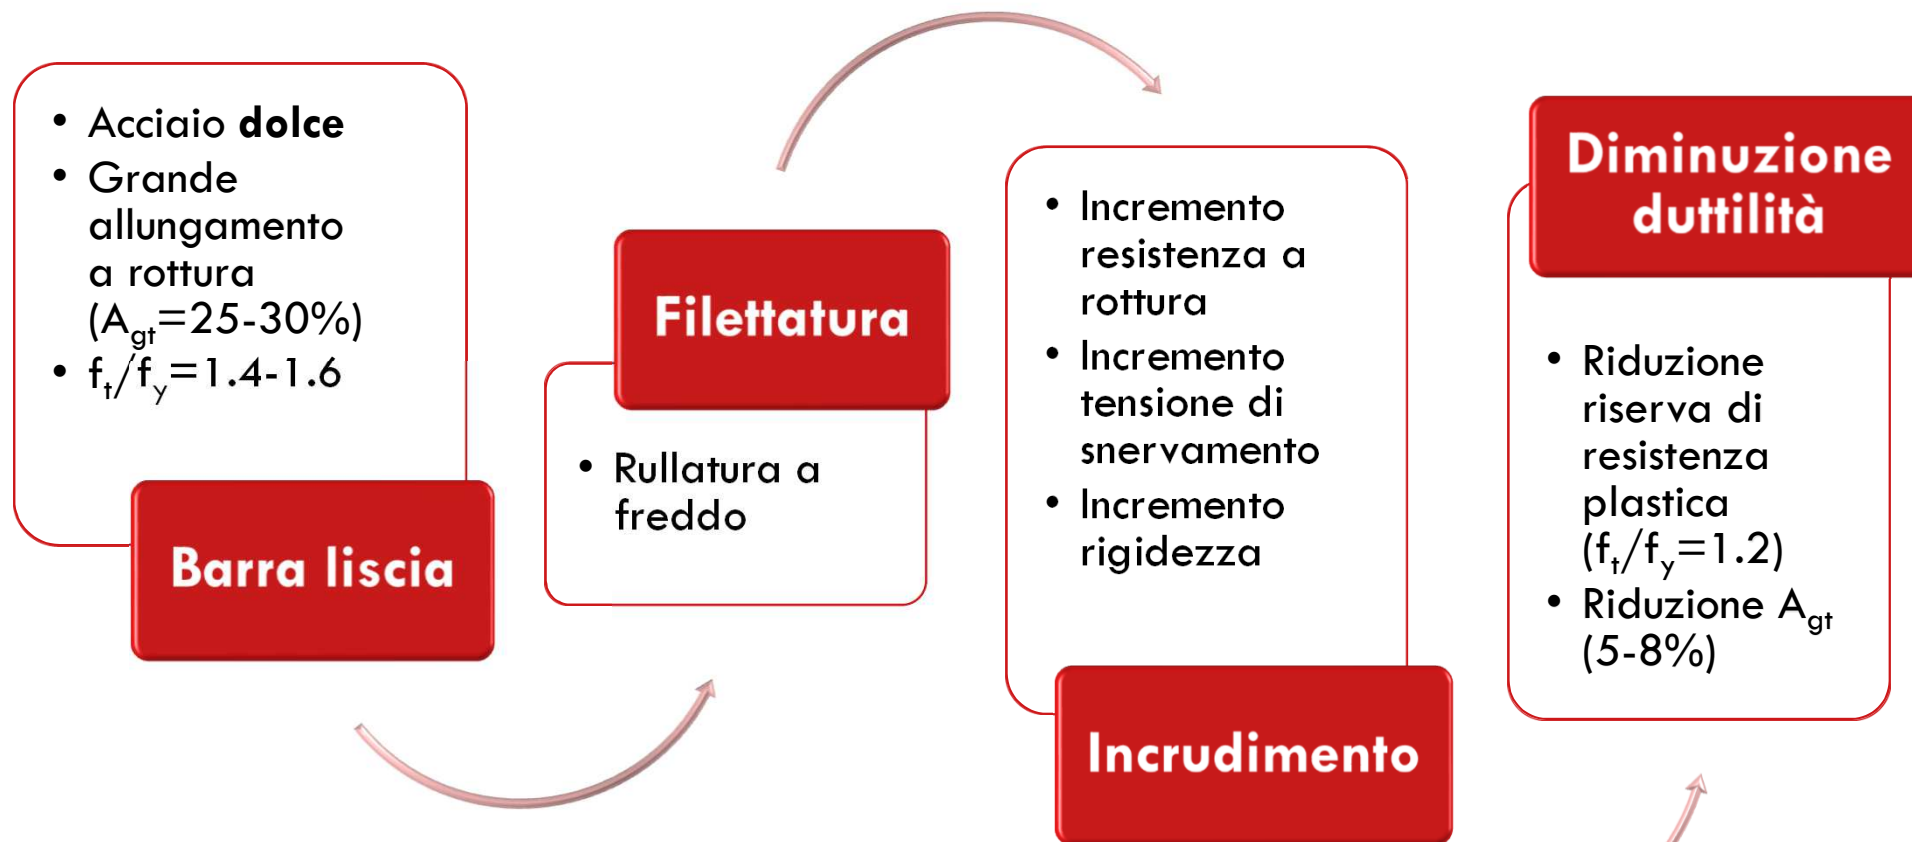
- Acciaio **dolce**
- Grande allungamento a rottura ($A_{gt}$=25-30%)
- $f_t/f_y$=1.4-1.6

Barra liscia

Filettatura

- Rullatura a freddo

- Incremento resistenza a rottura
- Incremento tensione di snervamento
- Incremento rigidezza

Incrudimento

Diminuzione duttilità

- Riduzione riserva di resistenza plastica ($f_t/f_y$=1.2)
- Riduzione $A_{gt}$ (5-8%)